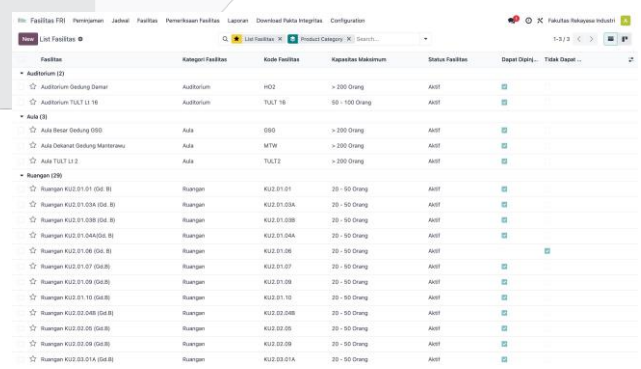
Fasilitas FRI Peminjaman Jadwal Fasilitas Pemeriksaan Fasilitas Laporan Download Pakta Integritas Configuration

Fakultas Rekayasa Industri

New List Fasilitas

List Fasilitas × Product Category × Search...

1-3 / 3

| | Fasilitas | Kategori Fasilitas | Kode Fasilitas | Kapasitas Maksimum | Status Fasilitas | Dapat Dipinj... | Tidak Dapat ... |
|---|---|---|---|---|---|---|---|
| ▾ Auditorium (2) | | | | | | | |
| | Auditorium Gedung Damar | Auditorium | HO2 | > 200 Orang | Aktif | ☑ | |
| | Auditorium TULT Lt 16 | Auditorium | TULT 16 | 50 - 100 Orang | Aktif | ☑ | |
| ▾ Aula (3) | | | | | | | |
| | Aula Besar Gedung OSO | Aula | OSO | > 200 Orang | Aktif | ☑ | |
| | Aula Dekanat Gedung Manterawu | Aula | MTW | > 200 Orang | Aktif | ☑ | |
| | Aula TULT Lt 2 | Aula | TULT2 | > 200 Orang | Aktif | ☑ | |
| ▾ Ruangan (29) | | | | | | | |
| | Ruangan KU2.01.01 (Gd. B) | Ruangan | KU2.01.01 | 20 - 50 Orang | Aktif | ☑ | |
| | Ruangan KU2.01.03A (Gd. B) | Ruangan | KU2.01.03A | 20 - 50 Orang | Aktif | ☑ | |
| | Ruangan KU2.01.03B (Gd. B) | Ruangan | KU2.01.03B | 20 - 50 Orang | Aktif | ☑ | |
| | Ruangan KU2.01.04A(Gd. B) | Ruangan | KU2.01.04A | 20 - 50 Orang | Aktif | ☑ | |
| | Ruangan KU2.01.06 (Gd. B) | Ruangan | KU2.01.06 | 20 - 50 Orang | Aktif | | ☑ |
| | Ruangan KU2.01.07 (Gd.B) | Ruangan | KU2.01.07 | 20 - 50 Orang | Aktif | ☑ | |
| | Ruangan KU2.01.09 (Gd.B) | Ruangan | KU2.01.09 | 20 - 50 Orang | Aktif | ☑ | |
| | Ruangan KU2.01.10 (Gd.B) | Ruangan | KU2.01.10 | 20 - 50 Orang | Aktif | ☑ | |
| | Ruangan KU2.02.04B (Gd.B) | Ruangan | KU2.02.04B | 20 - 50 Orang | Aktif | ☑ | |
| | Ruangan KU2.02.05 (Gd.B) | Ruangan | KU2.02.05 | 20 - 50 Orang | Aktif | ☑ | |
| | Ruangan KU2.02.09 (Gd.B) | Ruangan | KU2.02.09 | 20 - 50 Orang | Aktif | ☑ | |
| | Ruangan KU2.03.01A (Gd.B) | Ruangan | KU2.03.01A | 20 - 50 Orang | Aktif | ☑ | |